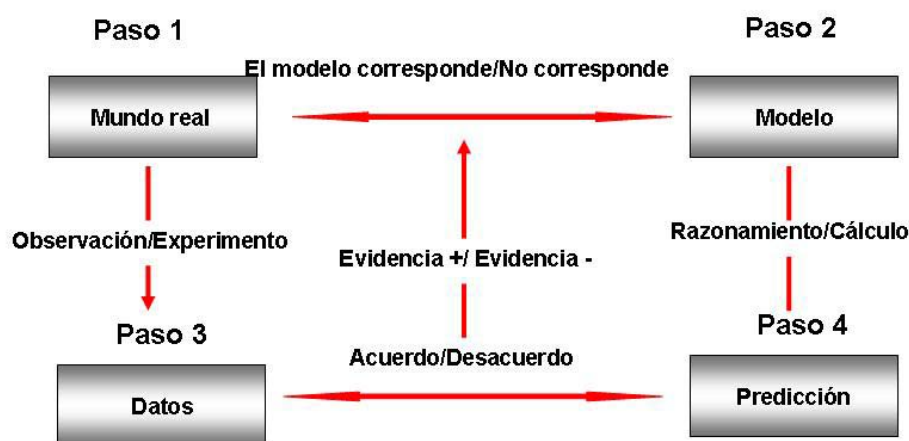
Paso 1

Paso 2

El modelo corresponde/No corresponde

Mundo real

Modelo

Observación/Experimento

Evidencia +/ Evidencia -

Razonamiento/Cálculo

Paso 3

Paso 4

Acuerdo/Desacuerdo

Datos

Predicción